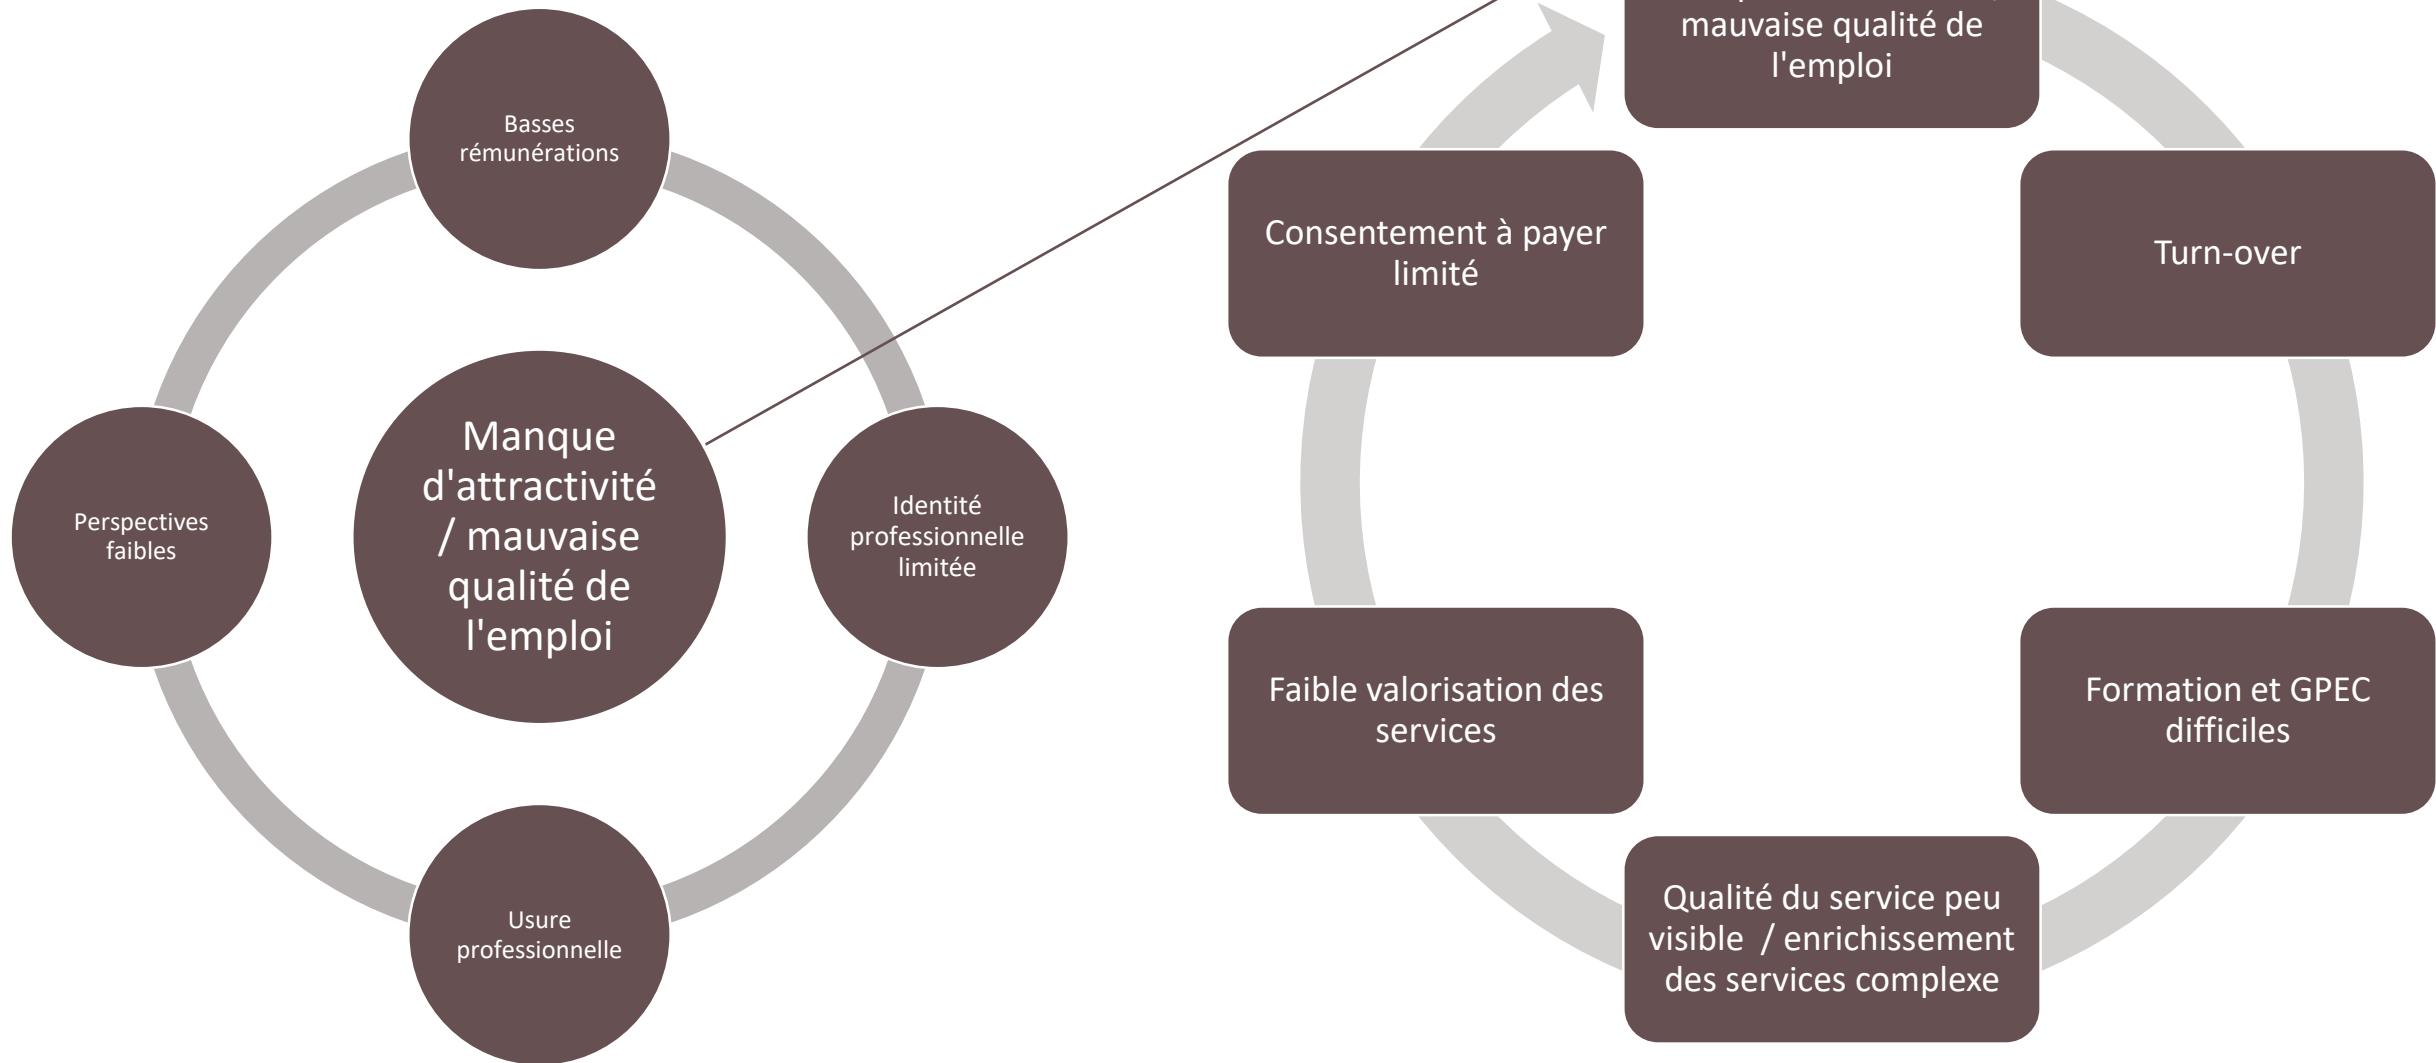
Basses rémunérations

Perspectives faibles

Manque d'attractivité / mauvaise qualité de l'emploi

Identité professionnelle limitée

Usure professionnelle

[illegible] mauvaise qualité de l'emploi

Turn-over

Formation et GPEC difficiles

Qualité du service peu visible / enrichissement des services complexe

Faible valorisation des services

Consentement à payer limité